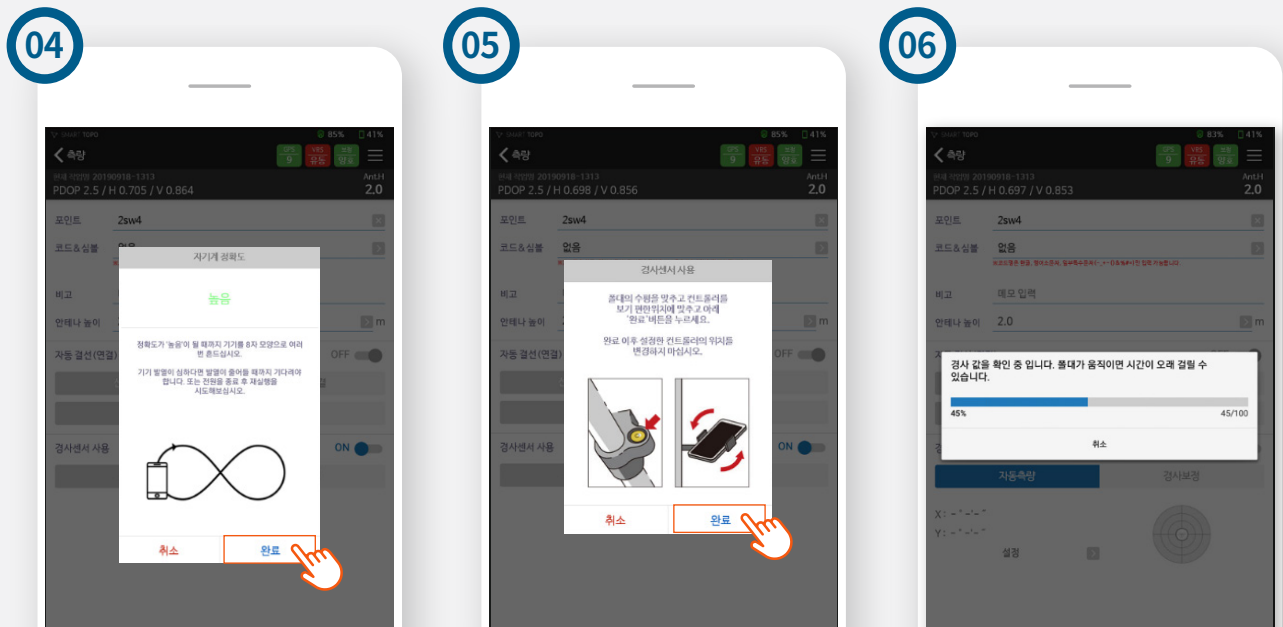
04

SMART TOPO 85% 41%

측량 GPS 9 VRS 유동 보정 양호

현재 작업명 20190918-1313
PDOP 2.5 / H 0.705 / V 0.864 Ant.H 2.0

포인트 2sw4

코드&심볼 없음

비고

안테나 높이 m

자동 결선(연결) OFF

경사센서 사용 ON

자기계 정확도

높음

정확도가 '높음'이 될 때까지 기기를 8자 모양으로 여러 번 흔드십시오.

기기 발열이 심하다면 발열이 줄어들 때까지 기다려야 합니다. 또는 전원을 종료 후 재실행을 시도해보십시오.

취소 완료

05

SMART TOPO 85% 41%

측량 GPS 9 VRS 유동 보정 양호

현재 작업명 20190918-1313
PDOP 2.5 / H 0.698 / V 0.856 Ant.H 2.0

포인트 2sw4

코드&심볼 없음

비고

안테나 높이 m

자동 결선(연결) OFF

경사센서 사용 ON

경사센서 사용

폴대의 수평을 맞추고 컨트롤러를 보기 편한 위치에 맞추고 아래 '완료'버튼을 누르세요.

완료 이후 설정한 컨트롤러의 위치를 변경하지 마십시오.

취소 완료

06

SMART TOPO 83% 41%

측량 GPS 9 VRS 유동 보정 양호

현재 작업명 20190918-1313
PDOP 2.5 / H 0.697 / V 0.853 Ant.H 2.0

포인트 2sw4

코드&심볼 없음

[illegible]

비고 메모 입력

안테나 높이 2.0 m

경사 값을 확인 중 입니다. 폴대가 움직이면 시간이 오래 걸릴 수 있습니다.

45% 45/100

취소

자동측량 경사보정

X : - " -'- "
Y : - " -'- "

설정